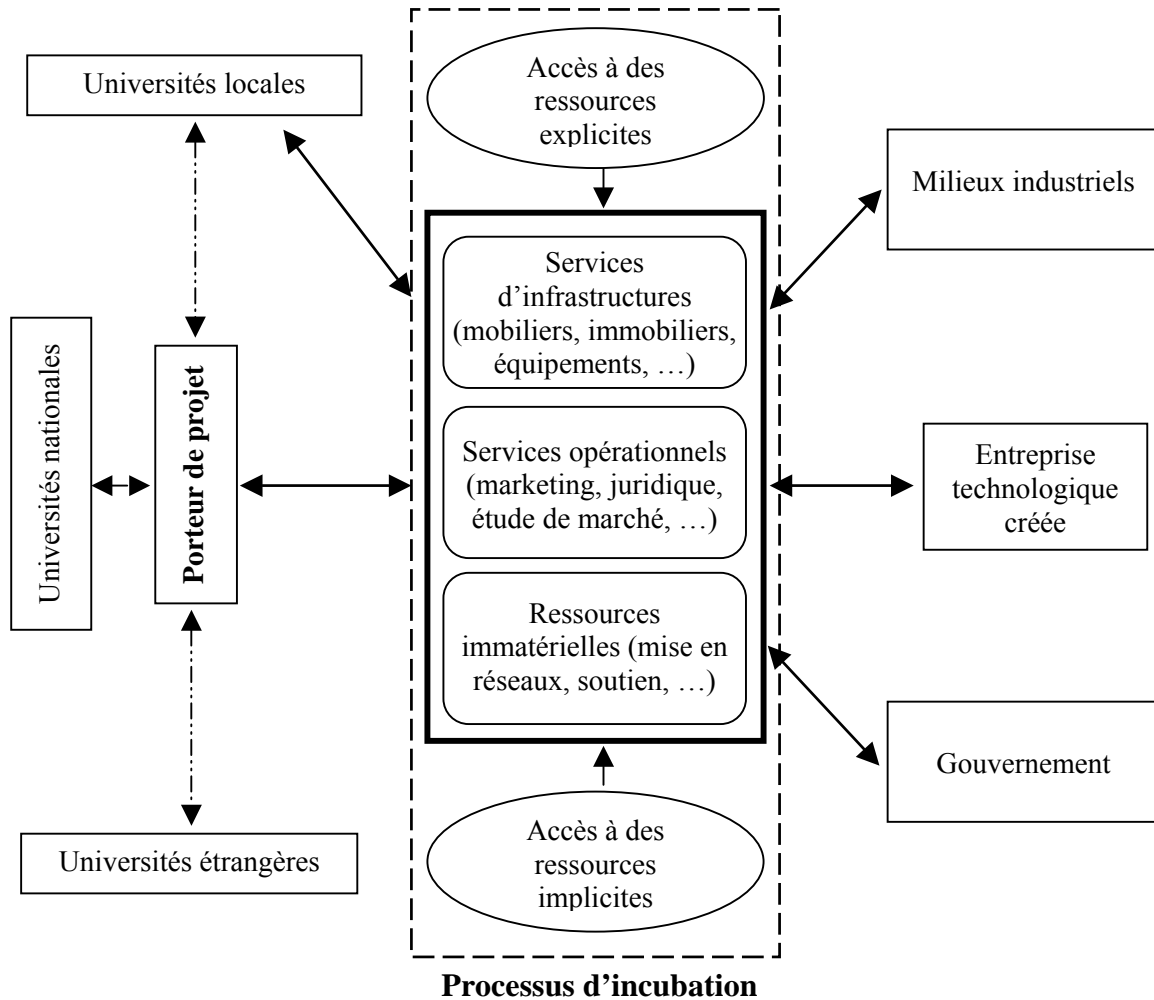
Universités locales

Accès à des ressources explicites

Milieux industriels

Universités nationales

Porteur de projet

Services d'infrastructures (mobiliers, immobiliers, équipements, …)

Services opérationnels (marketing, juridique, étude de marché, …)

Entreprise technologique créée

Ressources immatérielles (mise en réseaux, soutien, …)

Gouvernement

Universités étrangères

Accès à des ressources implicites

Processus d'incubation